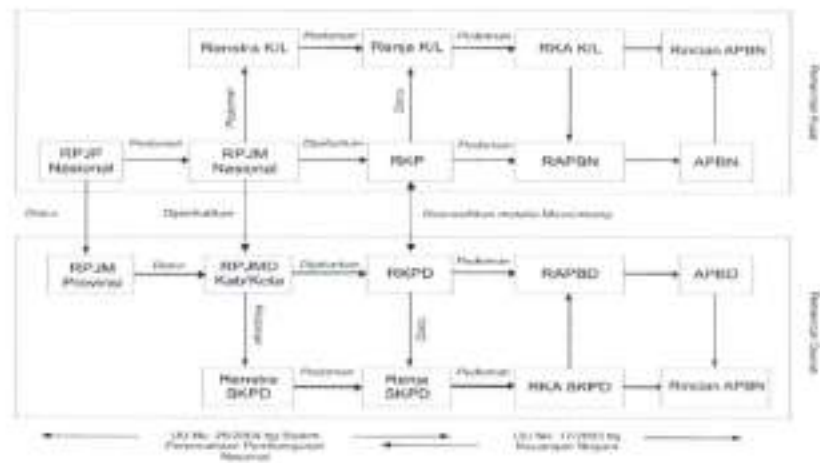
Renstra K/L
Pedoman
Renja K/L
Pedoman
RKA K/L
Rincian APBN
Pemerintah Pusat
Pedoman
Diacu
RPJP Nasional
Pedoman
RPJM Nasional
Dijabarkan
RKP
Pedoman
RAPBN
APBN
Diacu
Dijabarkan
Musrenbang
RPJM Provinsi
Diacu
RPJMD Kab/Kota
Dijabarkan
RKPD
Pedoman
RAPBD
APBD
Pemerintah Daerah
Pedoman
Diacu
Renstra SKPD
Pedoman
Renja SKPD
Pedoman
RKA SKPD
Rincian APBN
UU No. 25/2004 ttg Sistem Perencanaan Pembangunan Nasional
UU No. 17/2003 ttg Keuangan Negara